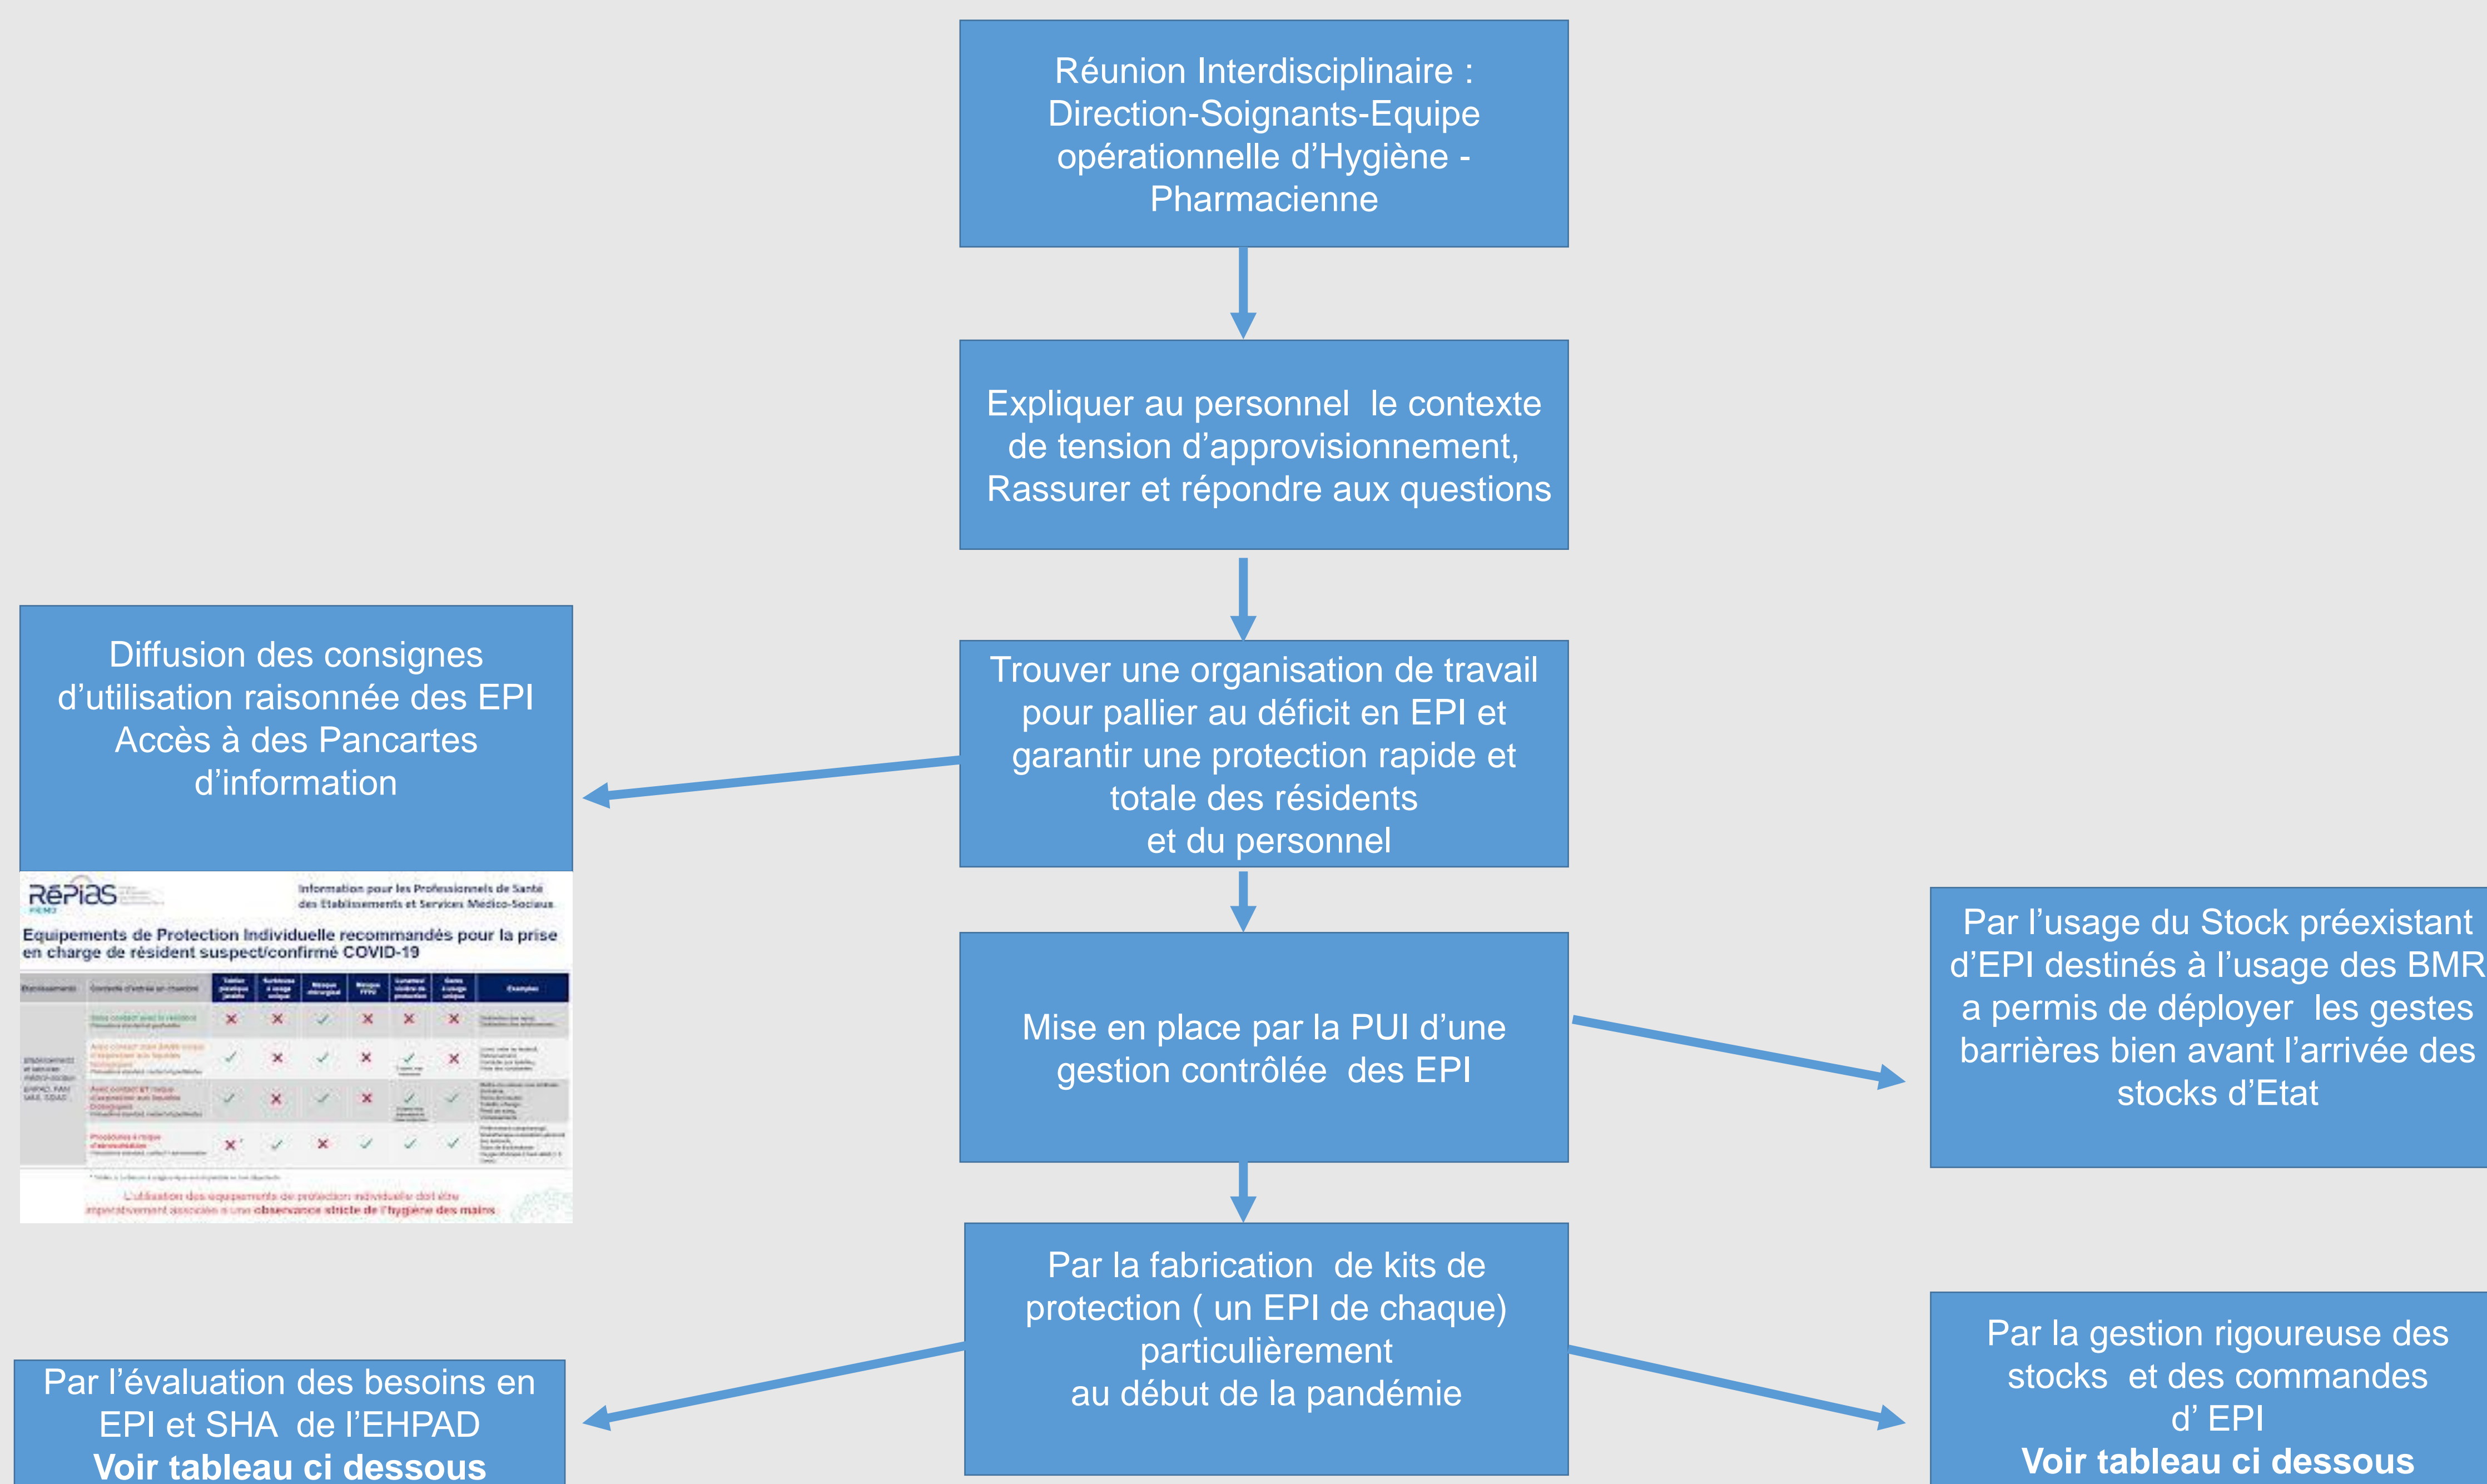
Réunion Interdisciplinaire : Direction-Soignants-Equipe opérationnelle d'Hygiène - Pharmacienne

Expliquer au personnel le contexte de tension d'approvisionnement, Rassurer et répondre aux questions

Trouver une organisation de travail pour pallier au déficit en EPI et garantir une protection rapide et totale des résidents et du personnel

Diffusion des consignes d'utilisation raisonnée des EPI
Accès à des Pancartes d'information

RéPias

Information pour les Professionnels de Santé des Etablissements et Services Médico-Sociaux

Equipements de Protection Individuelle recommandés pour la prise en charge de résident suspect/confirmé COVID-19

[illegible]

L'utilisation des équipements de protection individuelle doit être impérativement associée à une observance stricte de l'hygiène des mains

Mise en place par la PUI d'une gestion contrôlée des EPI

Par l'usage du Stock préexistant d'EPI destinés à l'usage des BMR a permis de déployer les gestes barrières bien avant l'arrivée des stocks d'Etat

Par la fabrication de kits de protection ( un EPI de chaque) particulièrement au début de la pandémie

Par l'évaluation des besoins en EPI et SHA de l'EHPAD
**Voir tableau ci dessous**

Par la gestion rigoureuse des stocks et des commandes d' EPI
**Voir tableau ci dessous**